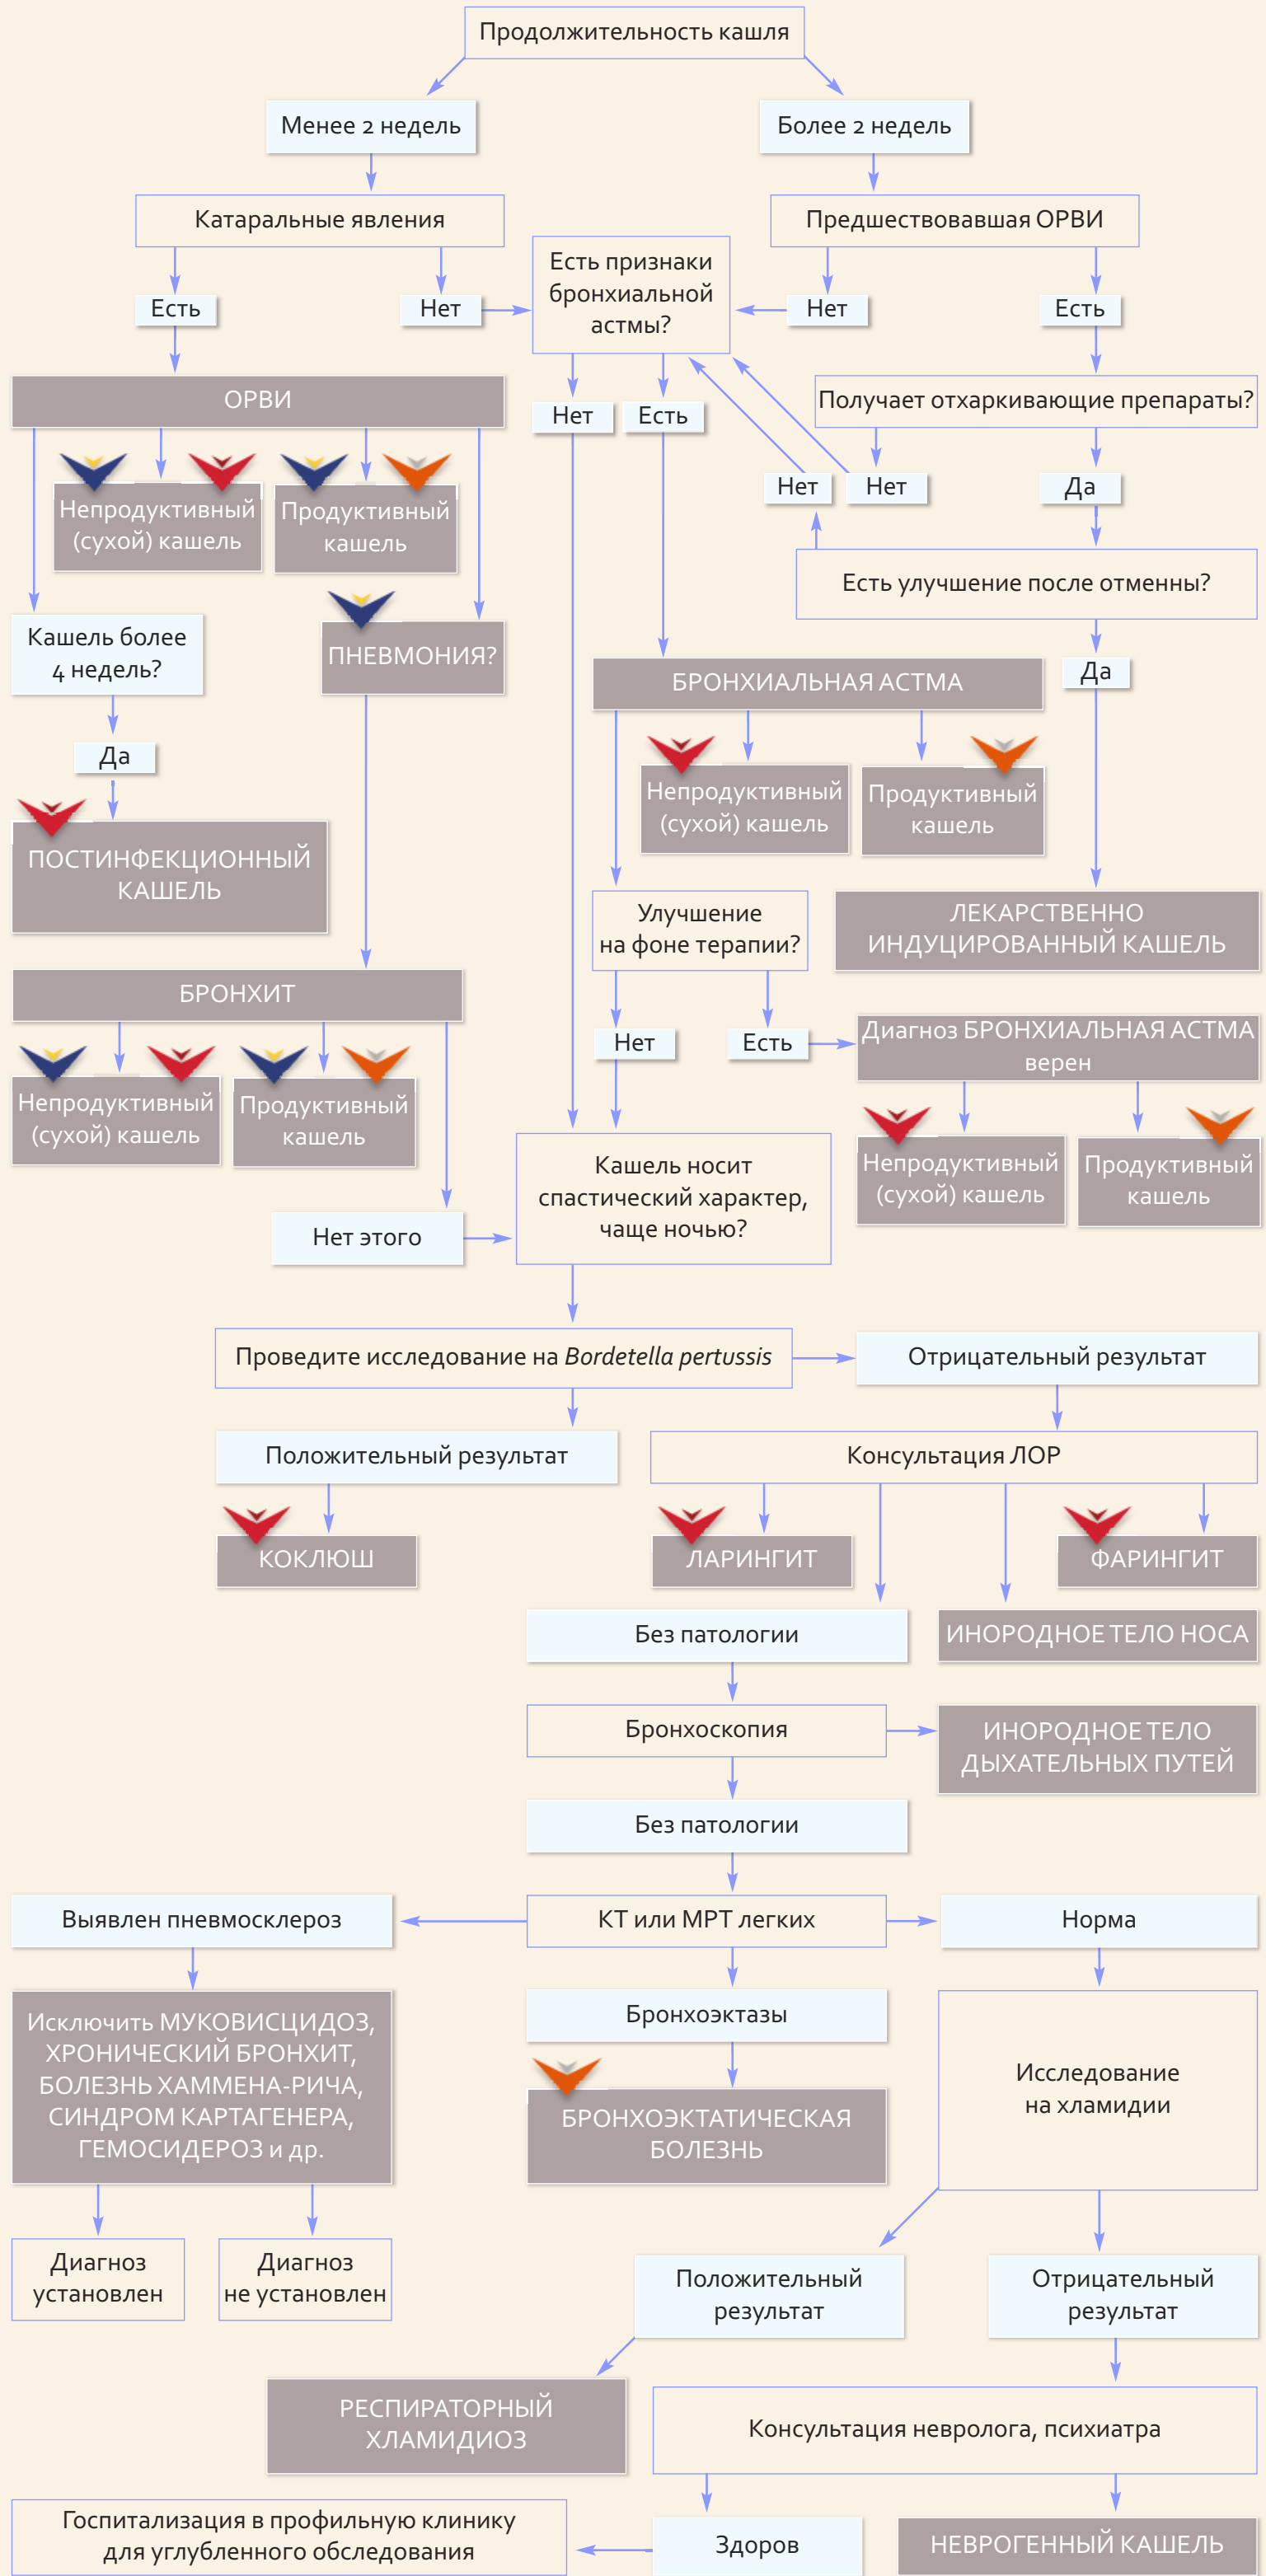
Продолжительность кашля

Менее 2 недель

Более 2 недель

Катаральные явления

Предшествовавшая ОРВИ

Есть

Нет

Есть признаки бронхиальной астмы?

Нет

Есть

ОРВИ

Нет

Есть

Получает отхаркивающие препараты?

Непродуктивный (сухой) кашель

Продуктивный кашель

Нет

Нет

Да

Есть улучшение после отменны?

Кашель более 4 недель?

ПНЕВМОНИЯ?

БРОНХИАЛЬНАЯ АСТМА

Да

Да

Непродуктивный (сухой) кашель

Продуктивный кашель

ПОСТИНФЕКЦИОННЫЙ КАШЕЛЬ

Улучшение на фоне терапии?

ЛЕКАРСТВЕННО ИНДУЦИРОВАННЫЙ КАШЕЛЬ

БРОНХИТ

Нет

Есть

Диагноз БРОНХИАЛЬНАЯ АСТМА верен

Непродуктивный (сухой) кашель

Продуктивный кашель

Непродуктивный (сухой) кашель

Продуктивный кашель

Кашель носит спастический характер, чаще ночью?

Нет этого

Проведите исследование на *Bordetella pertussis*

Отрицательный результат

Положительный результат

Консультация ЛОР

КОКЛЮШ

ЛАРИНГИТ

ФАРИНГИТ

Без патологии

ИНОРОДНОЕ ТЕЛО НОСА

Бронхоскопия

ИНОРОДНОЕ ТЕЛО ДЫХАТЕЛЬНЫХ ПУТЕЙ

Без патологии

Выявлен пневмосклероз

КТ или МРТ легких

Норма

Исключить МУКОВИСЦИДОЗ, ХРОНИЧЕСКИЙ БРОНХИТ, БОЛЕЗНЬ ХАММЕНА-РИЧА, СИНДРОМ КАРТАГЕНЕРА, ГЕМОСИДЕРОЗ и др.

Бронхоэктазы

Исследование на хламидии

БРОНХОЭКТАТИЧЕСКАЯ БОЛЕЗНЬ

Диагноз установлен

Диагноз не установлен

Положительный результат

Отрицательный результат

РЕСПИРАТОРНЫЙ ХЛАМИДИОЗ

Консультация невролога, психиатра

Госпитализация в профильную клинику для углубленного обследования

Здоров

НЕВРОГЕННЫЙ КАШЕЛЬ